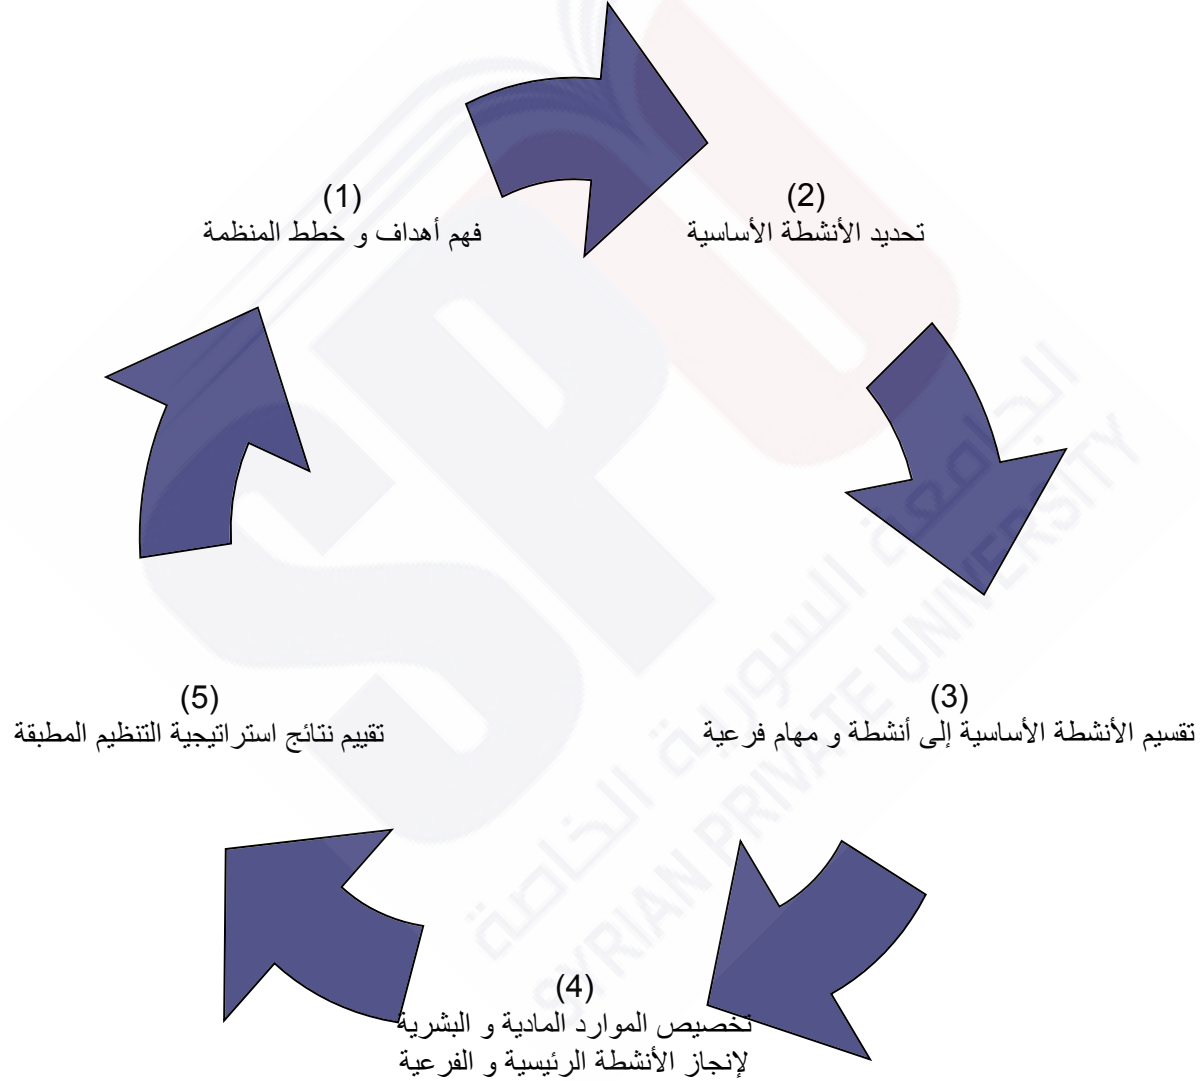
(1)
فهم أهداف و خطط المنظمة

(2)
تحديد الأنشطة الأساسية

(3)
تقسيم الأنشطة الأساسية إلى أنشطة و مهام فرعية

(4)
تخصيص الموارد المادية و البشرية
لإنجاز الأنشطة الرئيسية و الفرعية

(5)
تقييم نتائج استراتيجية التنظيم المطبقة

الجامعة السورية الخاصة
SYRIAN PRIVATE UNIVERSITY